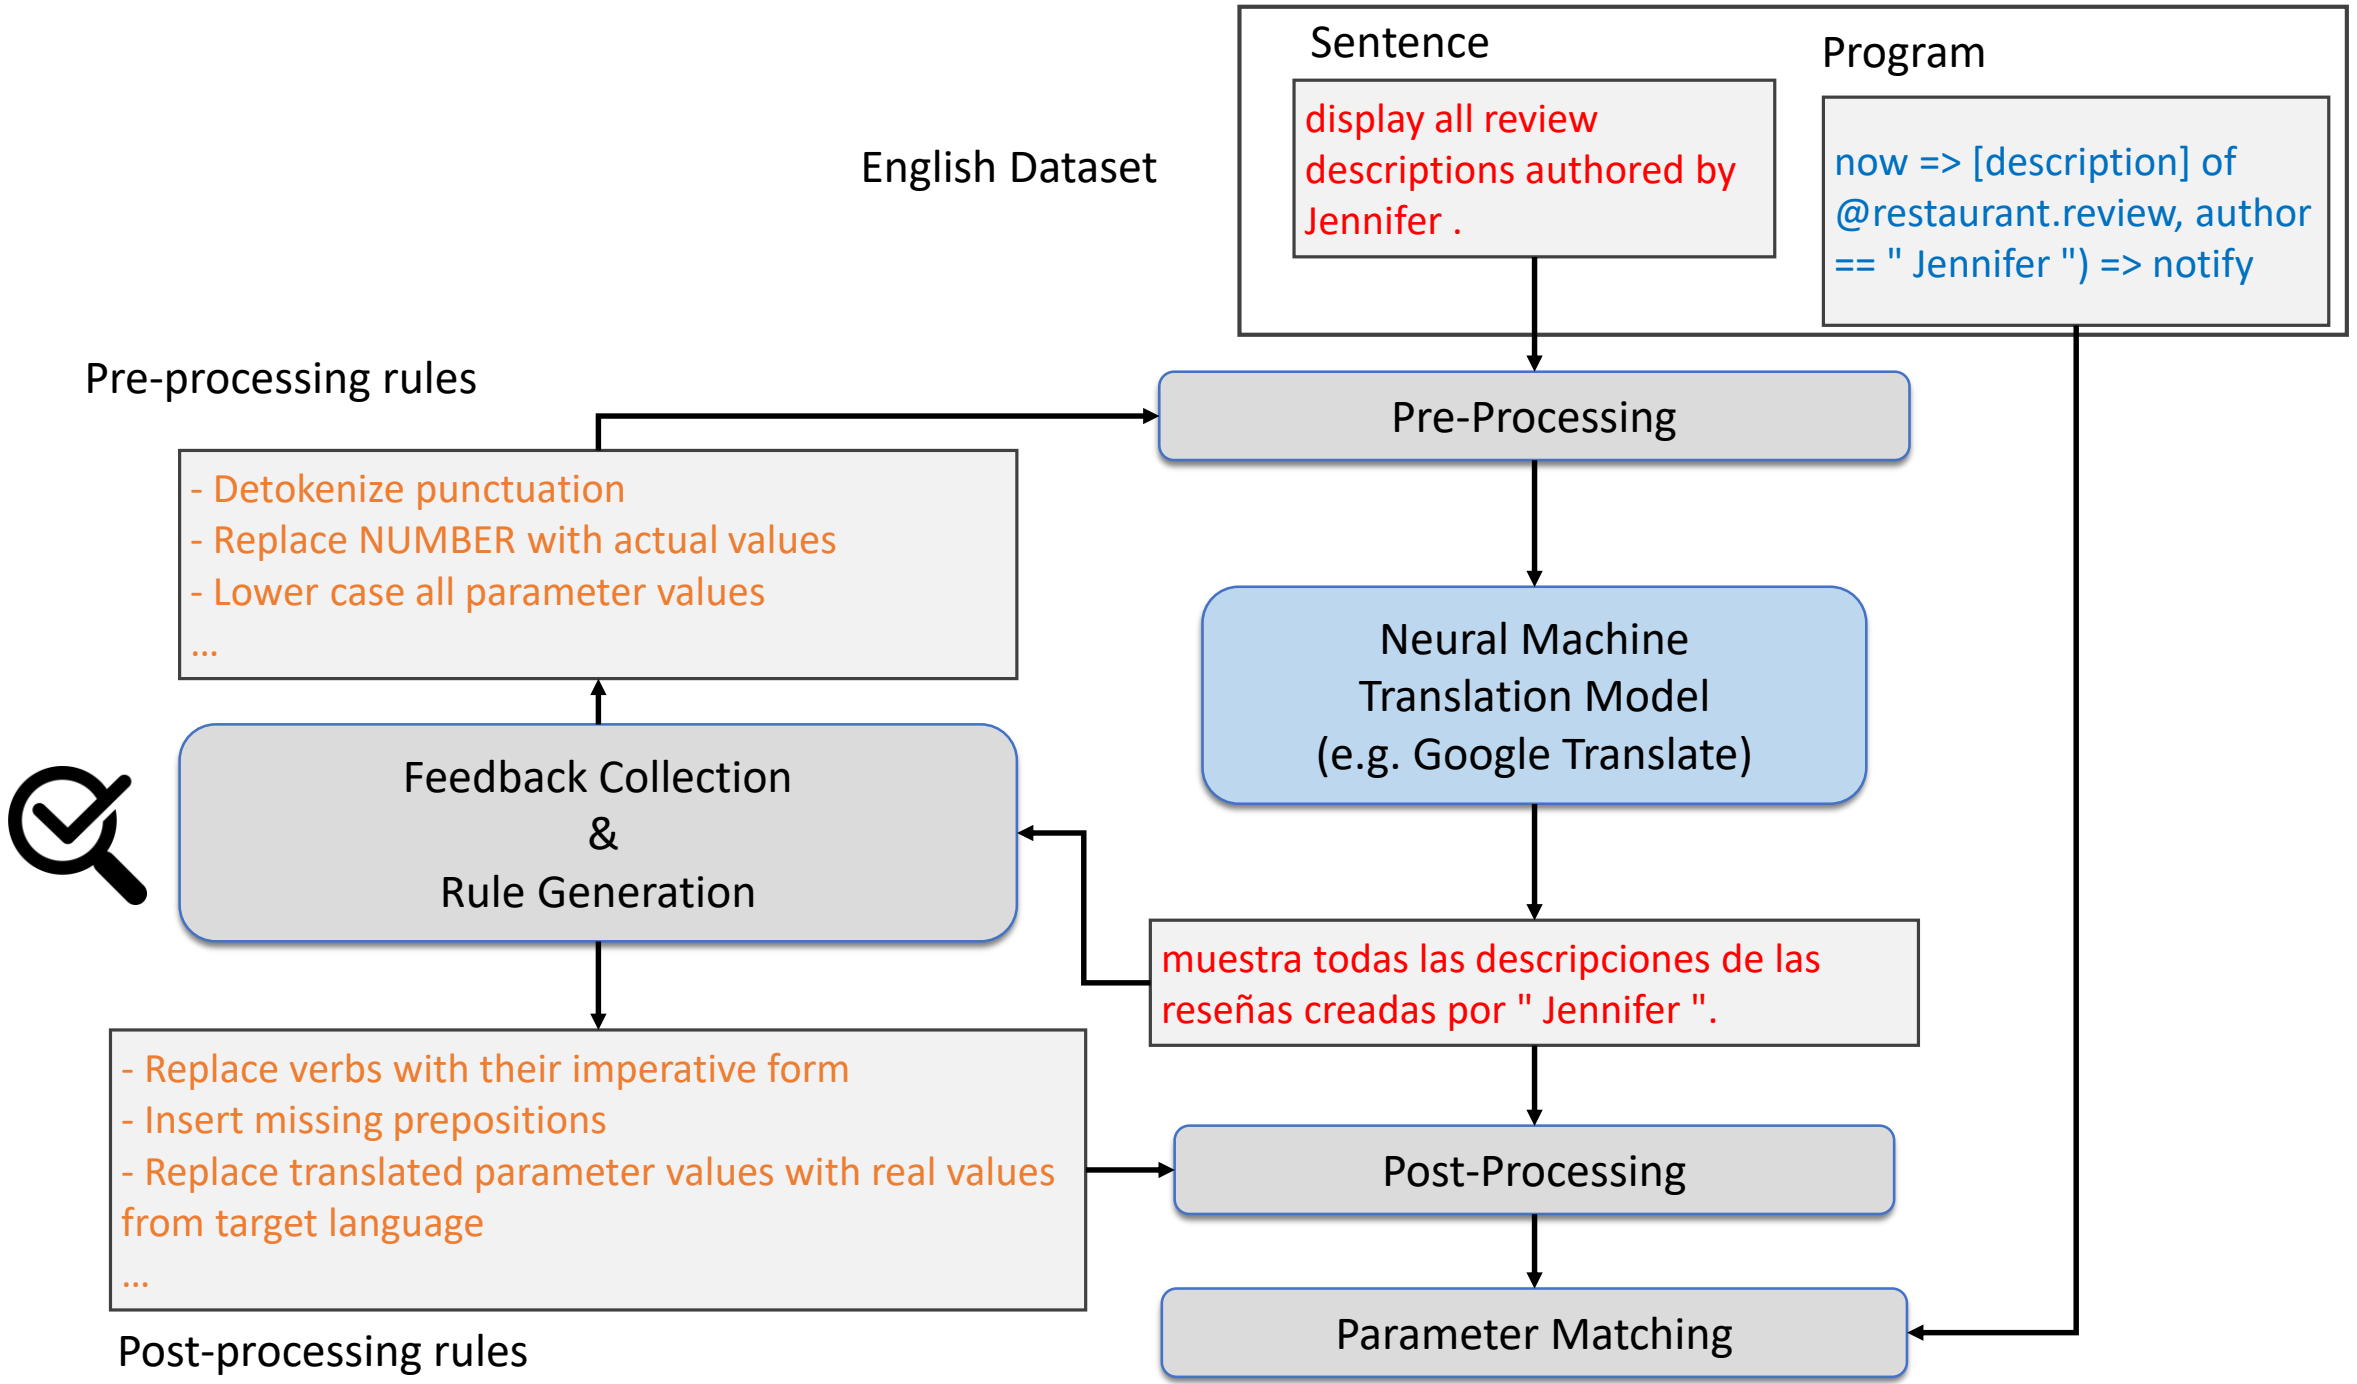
English Dataset

Sentence

display all review descriptions authored by Jennifer .

Program

now => [description] of @restaurant.review, author == " Jennifer ") => notify

Pre-processing rules

- Detokenize punctuation
- Replace NUMBER with actual values
- Lower case all parameter values
...

Pre-Processing

Neural Machine Translation Model (e.g. Google Translate)

Feedback Collection & Rule Generation

muestra todas las descripciones de las reseñas creadas por " Jennifer ".

- Replace verbs with their imperative form
- Insert missing prepositions
- Replace translated parameter values with real values from target language
...

Post-Processing

Parameter Matching

Post-processing rules